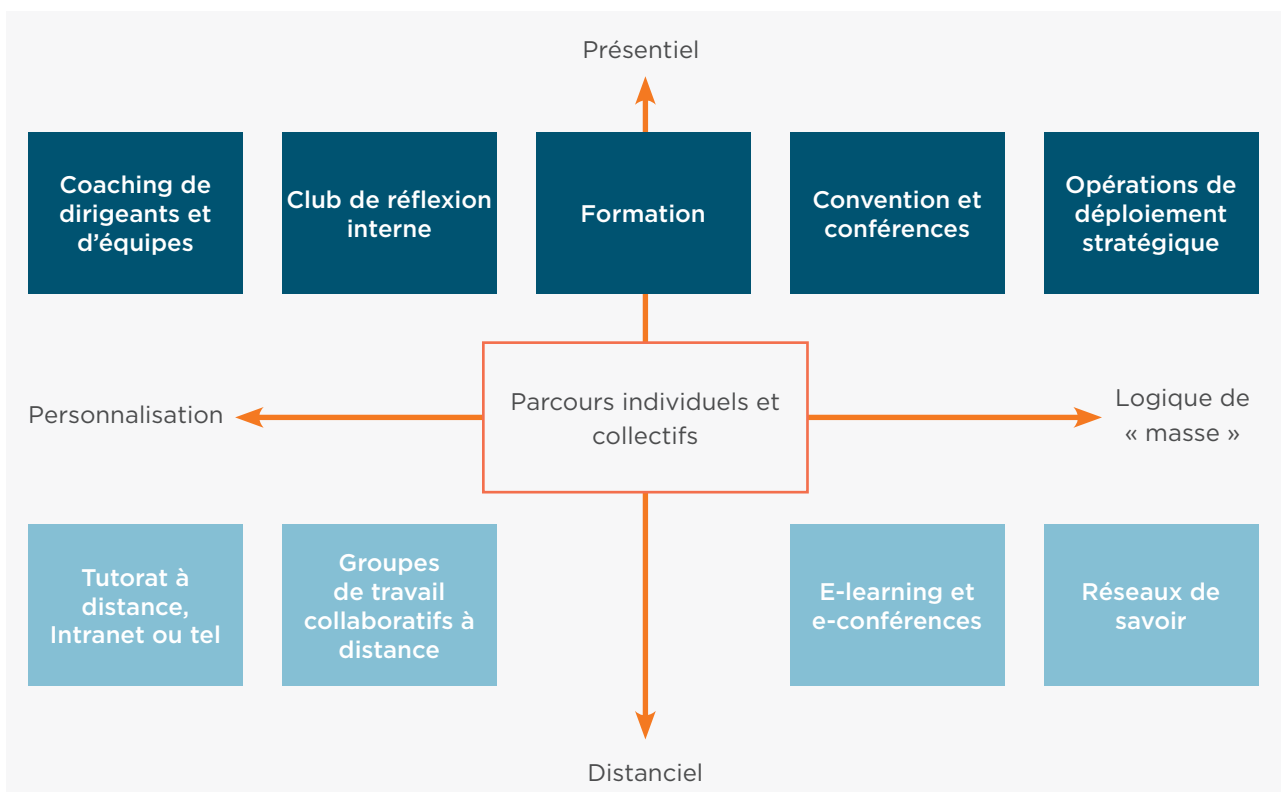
Présentiel

Coaching de dirigeants et d’équipes

Club de réflexion interne

Formation

Convention et conférences

Opérations de déploiement stratégique

Personnalisation

Parcours individuels et collectifs

Logique de « masse »

Tutorat à distance, Intranet ou tel

Groupes de travail collaboratifs à distance

E-learning et e-conférences

Réseaux de savoir

Distanciel